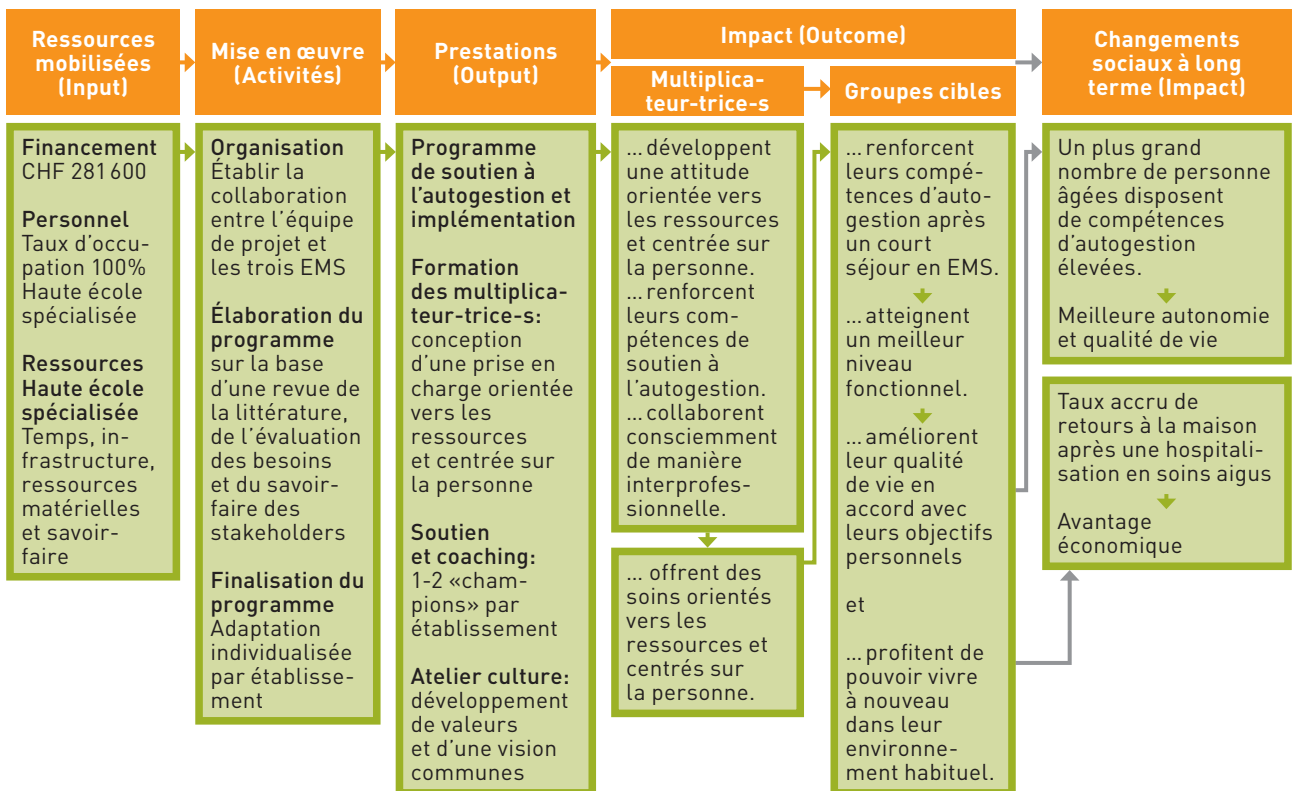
Ressources mobilisées (Input)

Mise en œuvre (Activités)

Prestations (Output)

Impact (Outcome)

Multiplicateur-trice-s

Groupes cibles

Changements sociaux à long terme (Impact)

Financement
CHF 281 600

Personnel
Taux d'occupation 100% Haute école spécialisée

Ressources Haute école spécialisée
Temps, infrastructure, ressources matérielles et savoir-faire

Organisation
Établir la collaboration entre l'équipe de projet et les trois EMS

Élaboration du programme
sur la base d'une revue de la littérature, de l'évaluation des besoins et du savoir-faire des stakeholders

Finalisation du programme
Adaptation individualisée par établissement

Programme de soutien à l'autogestion et implémentation

Formation des multiplicateur-trice-s:
conception d'une prise en charge orientée vers les ressources et centrée sur la personne

Soutien et coaching:
1-2 «champions» par établissement

Atelier culture:
développement de valeurs et d'une vision communes

... développent une attitude orientée vers les ressources et centrée sur la personne.
... renforcent leurs compétences de soutien à l'autogestion.
... collaborent consciemment de manière interprofessionnelle.

... offrent des soins orientés vers les ressources et centrés sur la personne.

... renforcent leurs compétences d'autogestion après un court séjour en EMS.

... atteignent un meilleur niveau fonctionnel.

... améliorent leur qualité de vie en accord avec leurs objectifs personnels

et

... profitent de pouvoir vivre à nouveau dans leur environnement habituel.

Un plus grand nombre de personne âgées disposent de compétences d'autogestion élevées.

Meilleure autonomie et qualité de vie

Taux accru de retours à la maison après une hospitalisation en soins aigus

Avantage économique